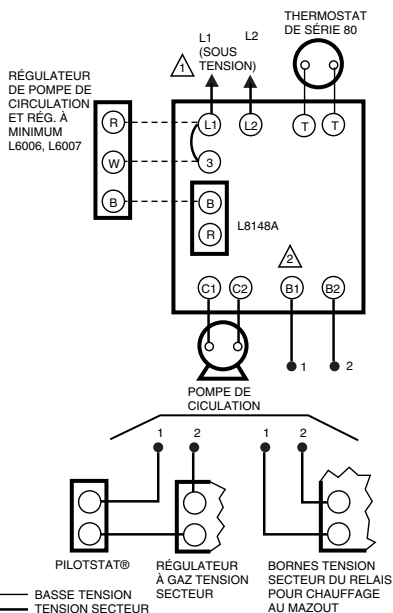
THERMOSTAT DE SÉRIE 80

L1 (SOUS TENSION)

L2

1

RÉGULATEUR DE POMPE DE CIRCULATION ET RÉG. À MINIMUM L6006, L6007

R

W

B

L1

L2

T

T

3

B

R

L8148A

2

C1

C2

B1

B2

1

2

POMPE DE CICULATION

1

2

1

2

PILOTSTAT®

RÉGULATEUR À GAZ TENSION SECTEUR

BORNES TENSION SECTEUR DU RELAIS POUR CHAUFFAGE AU MAZOUT

BASSE TENSION

TENSION SECTEUR